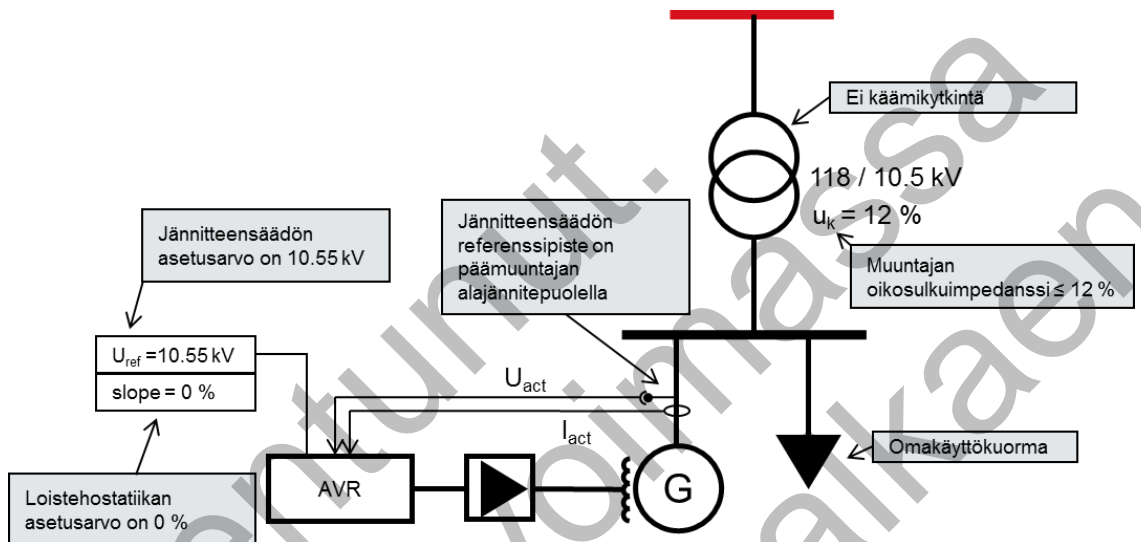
Ei käämikytkintä

118 / 10.5 kV
$u_k$ = 12 %

Jännitteensäädön asetusarvo on 10.55 kV

Jännitteensäädön referenssipiste on päämuuntajan alajännitepuolella

Muuntajan oikosulkuimpedanssi ≤ 12 %

$U_{ref}$ =10.55 kV
slope = 0 %

$U_{act}$

$I_{act}$

Omakäyttökuorma

AVR

G

Loistehostatiikan asetusarvo on 0 %

Voimassa alkaen
Tarkastettu...